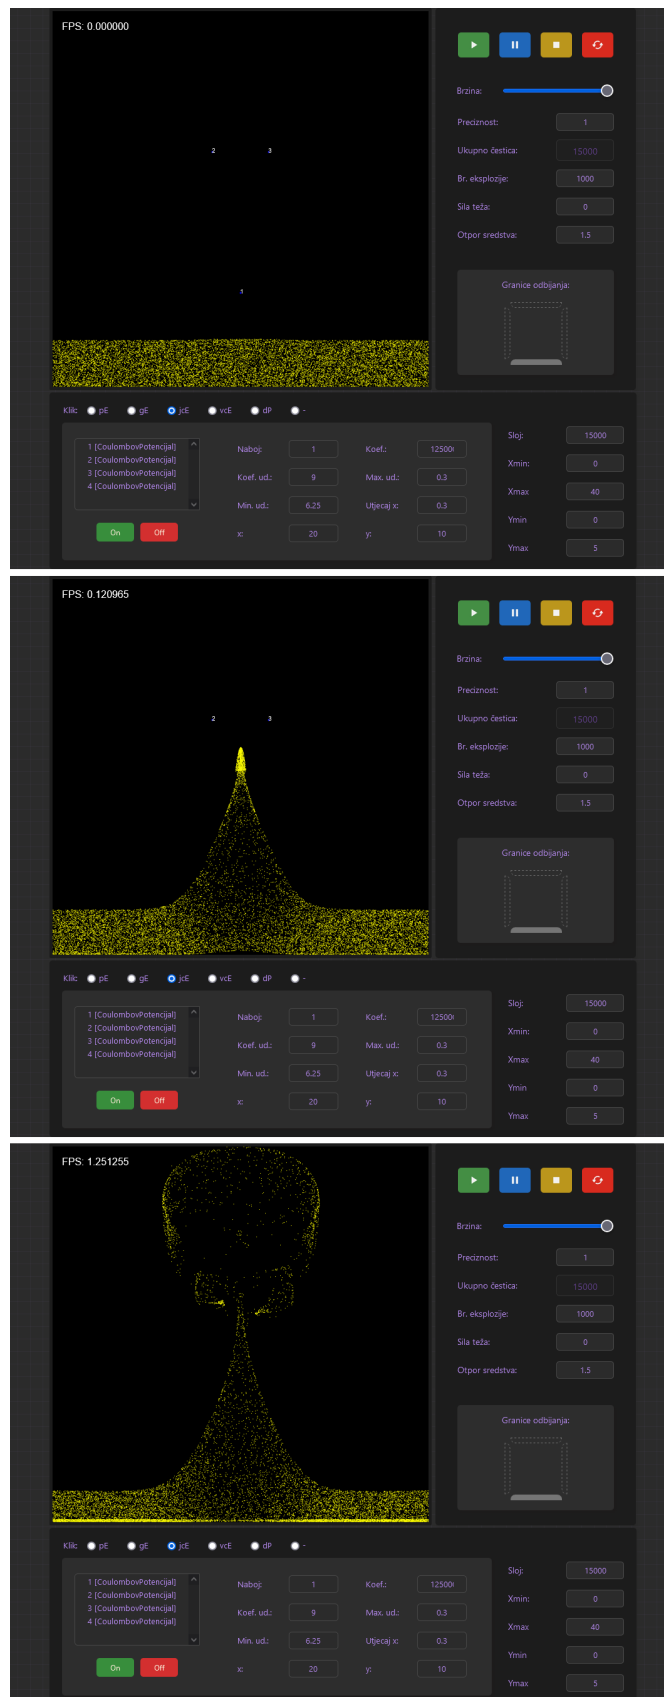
FPS: 0.000000

2 3

1

Brzina:
Preciznost: 1
Ukupno čestica: 15000
Br. eksplozije: 1000
Sila teža: 0
Otpor sredstva: 1.5

Granice odbijanja:

Klik: pE gE jcE vcE dP -

1 [CoulombovPotencijal]
2 [CoulombovPotencijal]
3 [CoulombovPotencijal]
4 [CoulombovPotencijal]

On Off

Naboj: 1
Koef.: 125000
Koef. ud.: 9
Max. ud.: 0.3
Min. ud.: 6.25
Utjecaj x: 0.3
x: 20
y: 10

Sloj: 15000
Xmin: 0
Xmax: 40
Ymin: 0
Ymax: 5

FPS: 0.120965

2 3

Brzina:
Preciznost: 1
Ukupno čestica: 15000
Br. eksplozije: 1000
Sila teža: 0
Otpor sredstva: 1.5

Granice odbijanja:

Klik: pE gE jcE vcE dP -

1 [CoulombovPotencijal]
2 [CoulombovPotencijal]
3 [CoulombovPotencijal]
4 [CoulombovPotencijal]

On Off

Naboj: 1
Koef.: 125000
Koef. ud.: 9
Max. ud.: 0.3
Min. ud.: 6.25
Utjecaj x: 0.3
x: 20
y: 10

Sloj: 15000
Xmin: 0
Xmax: 40
Ymin: 0
Ymax: 5

FPS: 1.251255

Brzina:
Preciznost: 1
Ukupno čestica: 15000
Br. eksplozije: 1000
Sila teža: 0
Otpor sredstva: 1.5

Granice odbijanja:

Klik: pE gE jcE vcE dP -

1 [CoulombovPotencijal]
2 [CoulombovPotencijal]
3 [CoulombovPotencijal]
4 [CoulombovPotencijal]

On Off

Naboj: 1
Koef.: 125000
Koef. ud.: 9
Max. ud.: 0.3
Min. ud.: 6.25
Utjecaj x: 0.3
x: 20
y: 10

Sloj: 15000
Xmin: 0
Xmax: 40
Ymin: 0
Ymax: 5